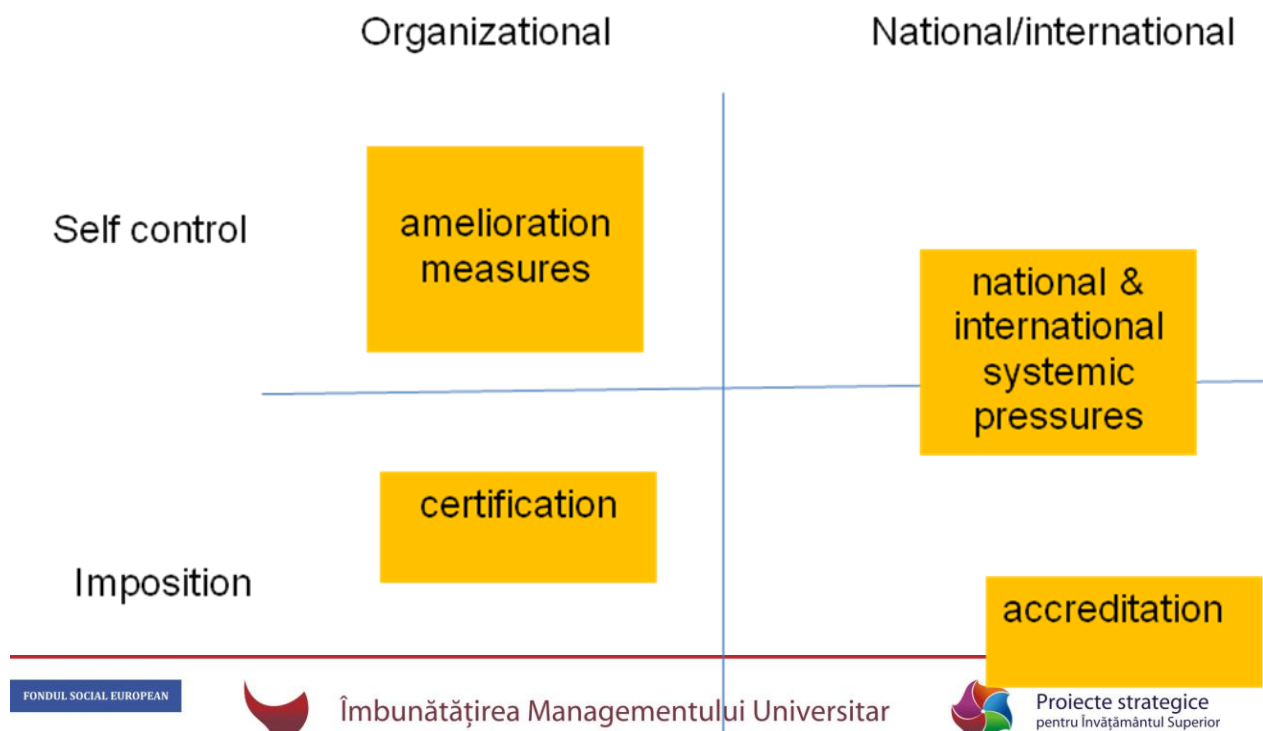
Organizational

National/international

Self control

amelioration measures

national & international systemic pressures

certification

Imposition

accreditation

FONDUL SOCIAL EUROPEAN

Îmbunătățirea Managementului Universitar

Proiecte strategice pentru Învățământul Superior